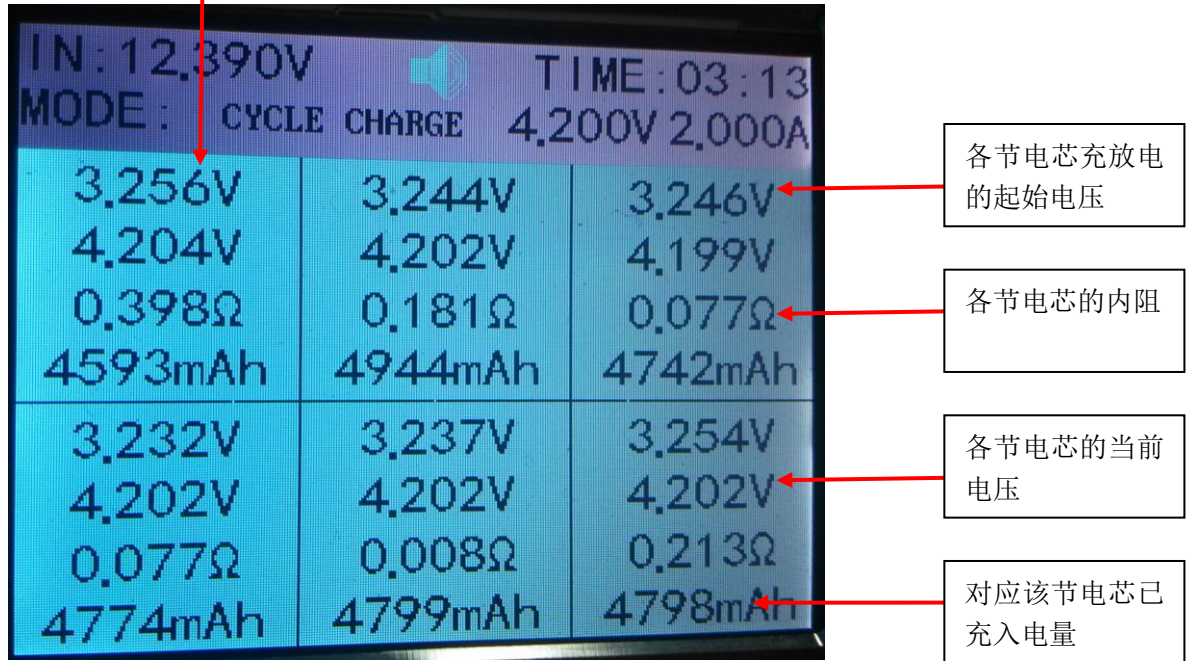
IN:12.390V TIME:03:13
MODE: CYCLE CHARGE 4.200V 2.000A

| | | |
|---|---|---|
| 3.256V | 3.244V | 3.246V |
| 4.204V | 4.202V | 4.199V |
| 0.398Ω | 0.181Ω | 0.077Ω |
| 4593mAh | 4944mAh | 4742mAh |
| 3.232V | 3.237V | 3.254V |
| 4.202V | 4.202V | 4.202V |
| 0.077Ω | 0.008Ω | 0.213Ω |
| 4774mAh | 4799mAh | 4798mAh |

各节电芯充放电的起始电压

各节电芯的内阻

各节电芯的当前电压

对应该节电芯已充入电量